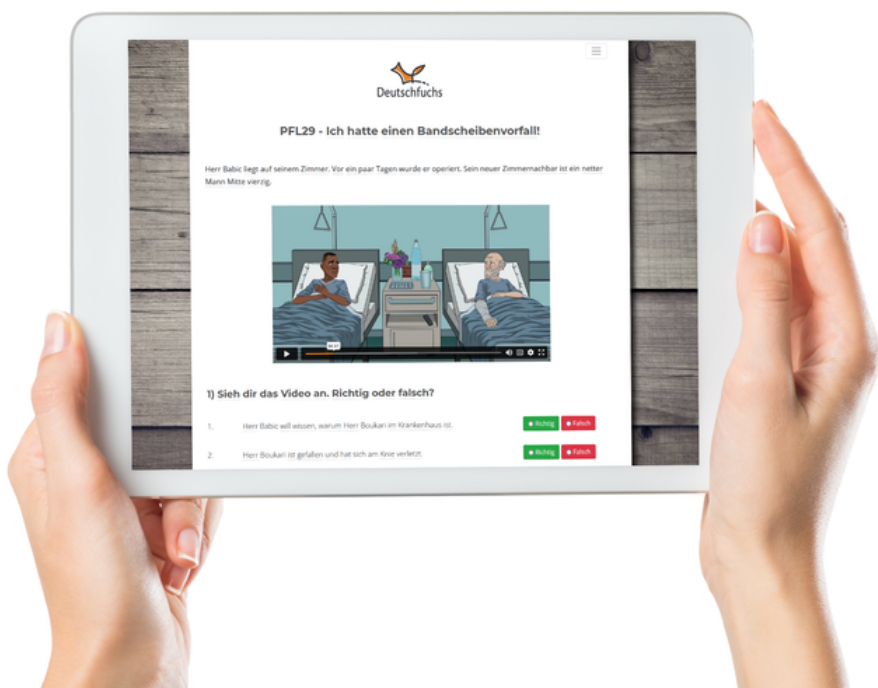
Deutschfuchs

PFL29 - Ich hatte einen Bandscheibenvorfall!

Herr Babic liegt auf seinem Zimmer. Vor ein paar Tagen wurde er operiert. Sein neuer Zimmernachbar ist ein netter Mann Mitte vierzig.

1) Sieh dir das Video an. Richtig oder falsch?

1. Herr Babic will wissen, warum Herr Boukari im Krankenhaus ist. Richtig Falsch

2. Herr Boukari ist gefallen und hat sich am Knie verletzt. Richtig Falsch